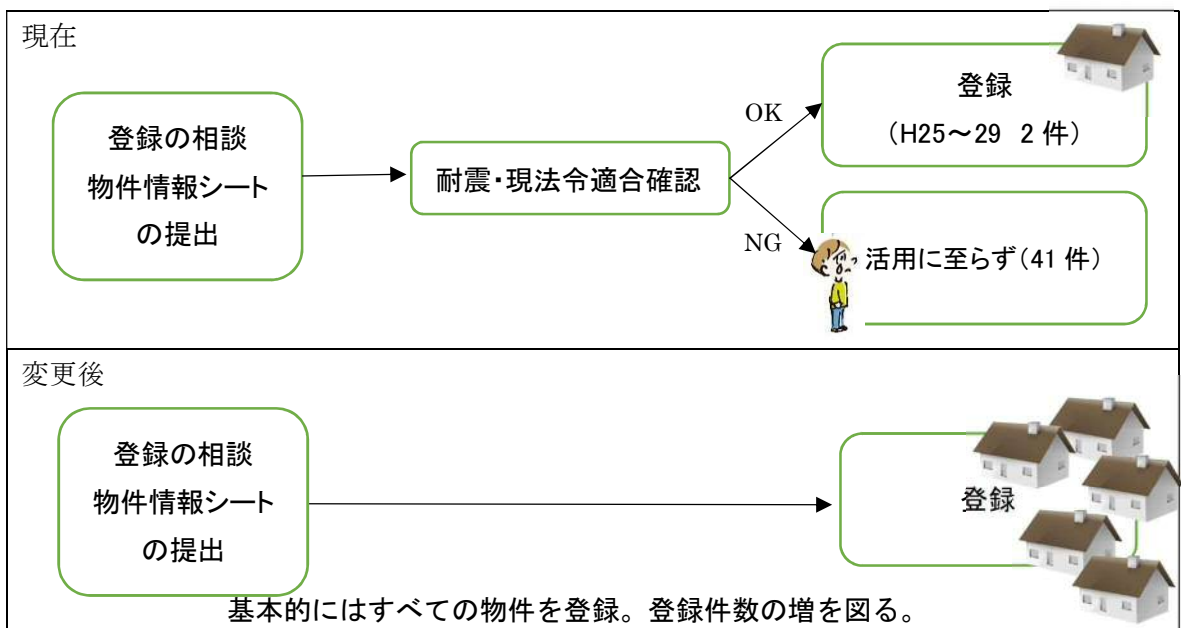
現在

登録の相談
物件情報シート
の提出

耐震・現法令適合確認

OK

登録
（H25～29　2 件）

NG

活用に至らず（41 件）

変更後

登録の相談
物件情報シート
の提出

登録

基本的にはすべての物件を登録。登録件数の増を図る。